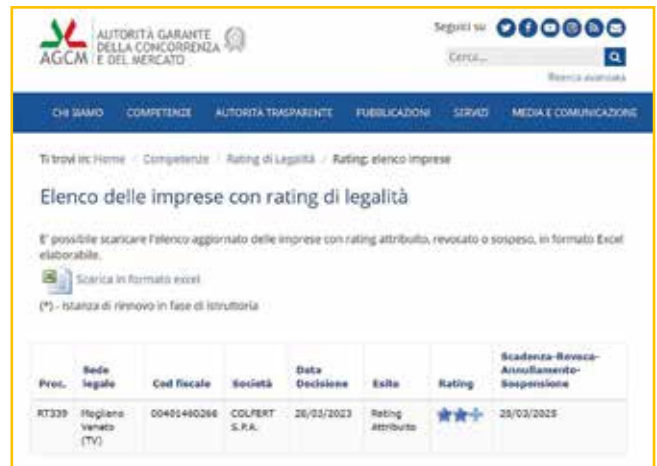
AGCM AUTORITÀ GARANTE DELLA CONCORRENZA E DEL MERCATO

Seguici su

Cerca...

Ricerca avanzata

CHI SIAMO COMPETENZE AUTORITÀ TRASPARENTE PUBBLICAZIONI SERVIZI MEDIA E COMUNICAZIONE

Ti trovi in: Home / Competenze / Rating di Legalità / Rating: elenco imprese

Elenco delle imprese con rating di legalità

E' possibile scaricare l'elenco aggiornato delle imprese con rating attribuito, revocato o sospeso, in formato Excel elaborabile.

Scarica in formato excel

(*) - Istanza di rinnovo in fase di istruttoria

| Proc. | Sede legale | Cod fiscale | Società | Data Decisione | Esito | Rating | Scadenza-Revoca-Annullamento-Sospensione |
|---|---|---|---|---|---|---|---|
| RT339 | Mogliano Veneto (TV) | 00401460266 | COLFERT S.P.A. | 28/03/2023 | Rating Attribuito | ★★+ | 28/03/2025 |